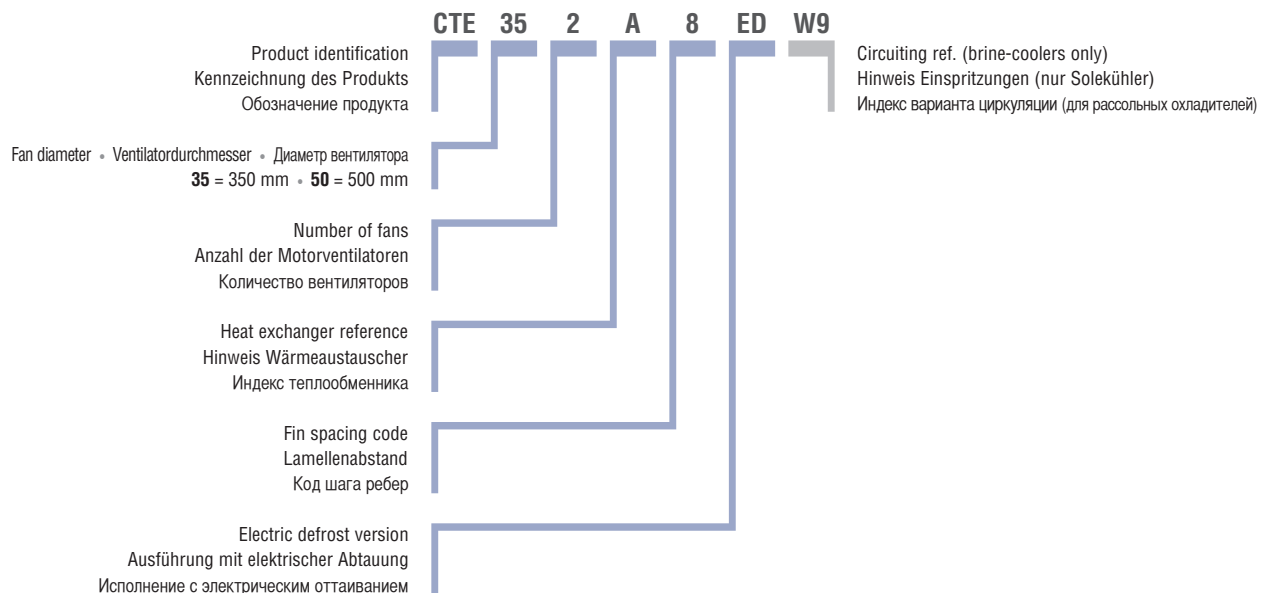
CTE 35 2 A 8 ED W9

Product identification
Kennzeichnung des Produkts
Обозначение продукта

Circuiting ref. (brine-coolers only)
Hinweis Einspritzungen (nur Solekühler)
Индекс варианта циркуляции (для рассольных охладителей)

Fan diameter • Ventilatordurchmesser • Диаметр вентилятора
**35** = 350 mm • **50** = 500 mm

Number of fans
Anzahl der Motorventilatoren
Количество вентиляторов

Heat exchanger reference
Hinweis Wärmeaustauscher
Индекс теплообменника

Fin spacing code
Lamellenabstand
Код шага ребер

Electric defrost version
Ausführung mit elektrischer Abtauung
Исполнение с электрическим оттаиванием